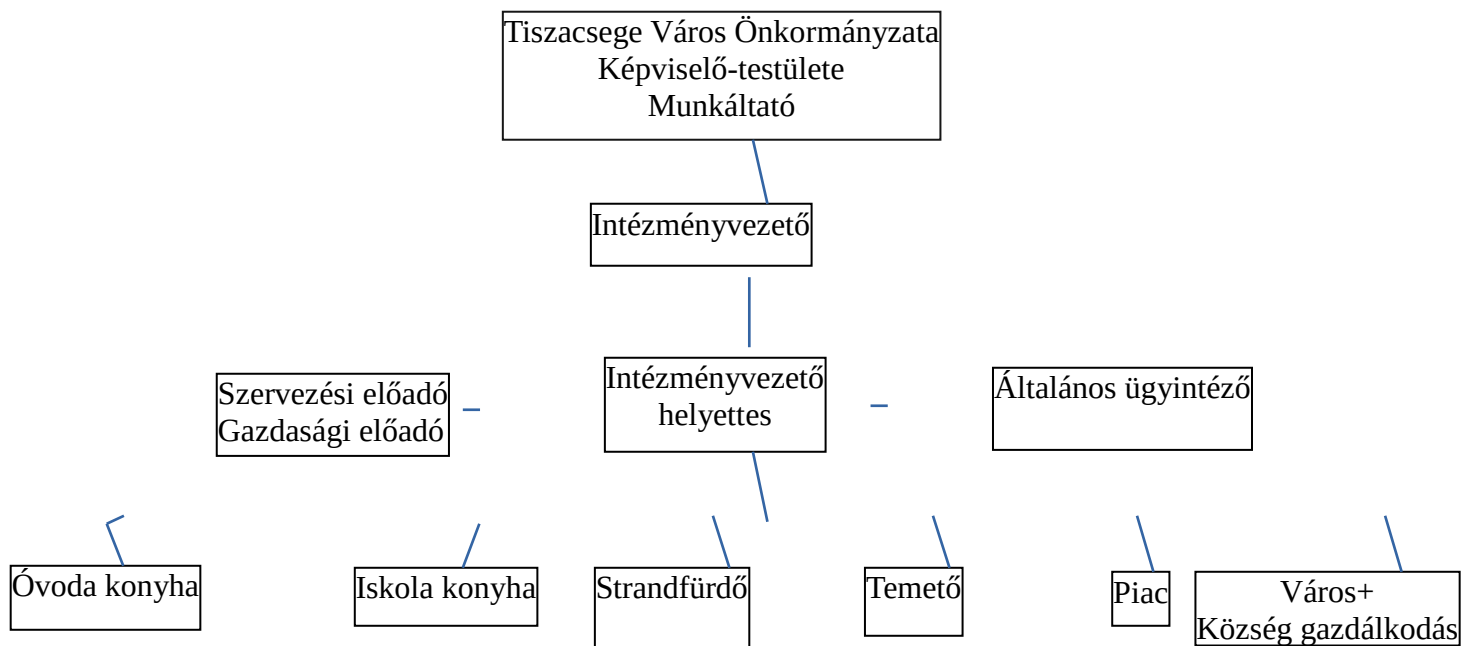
Tiszacsege Város Önkormányzata
Képviselő-testülete
Munkáltató

Intézményvezető

Szervezési előadó
Gazdasági előadó

Intézményvezető helyettes

Általános ügyintéző

Óvoda konyha

Iskola konyha

Strandfürdő

Temető

Piac

Város+
Község gazdálkodás